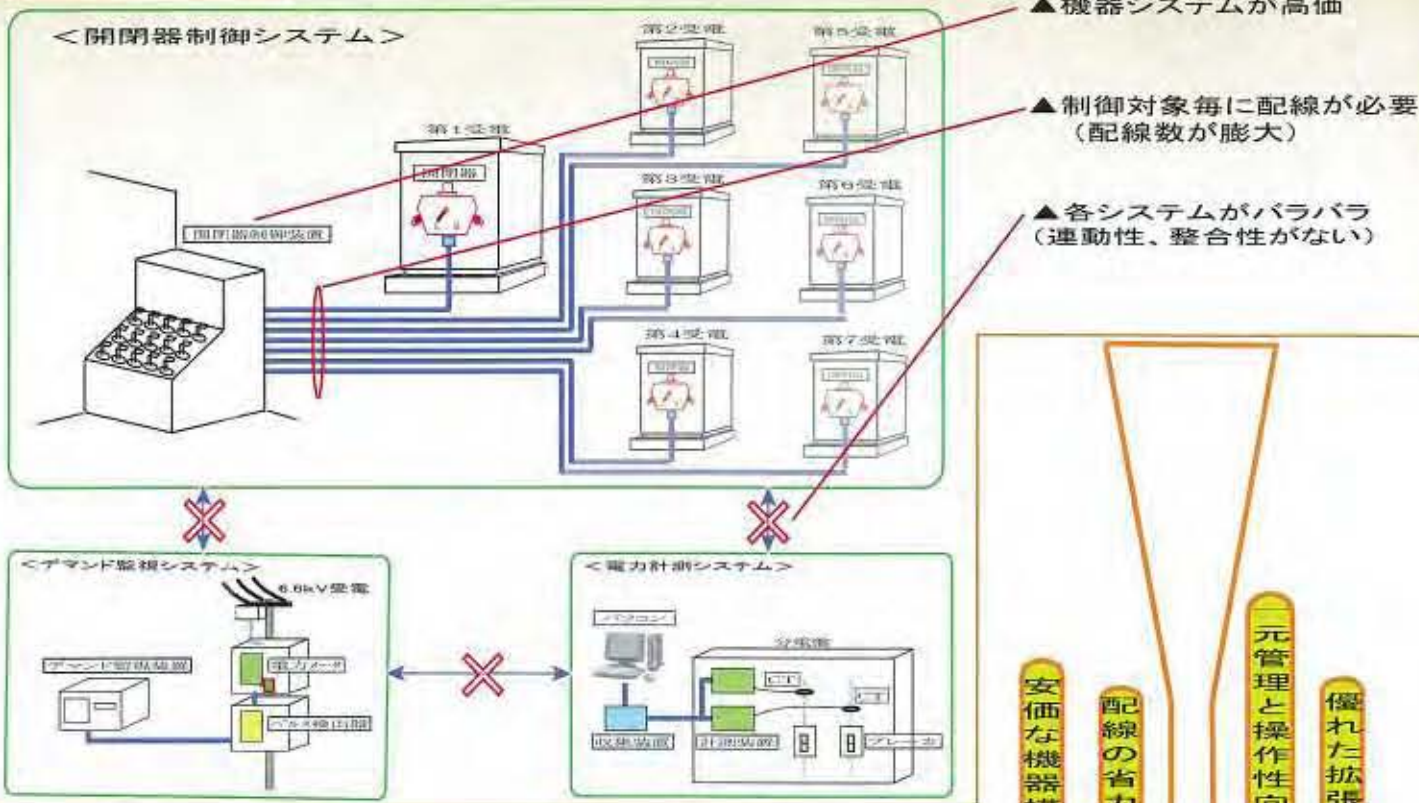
▲機器システムが高価

<開閉器制御システム>

第2受電
第5受電
第1受電
開閉器
第3受電
第6受電
開閉器制御装置
第4受電
第7受電

▲制御対象毎に配線が必要
(配線数が膨大)

▲各システムがバラバラ
(連動性、整合性がない)

<デマンド監視システム>
6.6kV受電
デマンド監視装置
電力メータ
パルス検出器

<電力計測システム>
パソコン
分電盤
CT
CT
収集装置
計測装置
ブレーカ

安価な機器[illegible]
配線の省力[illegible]
一元管理と操作性向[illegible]
優れた拡張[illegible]